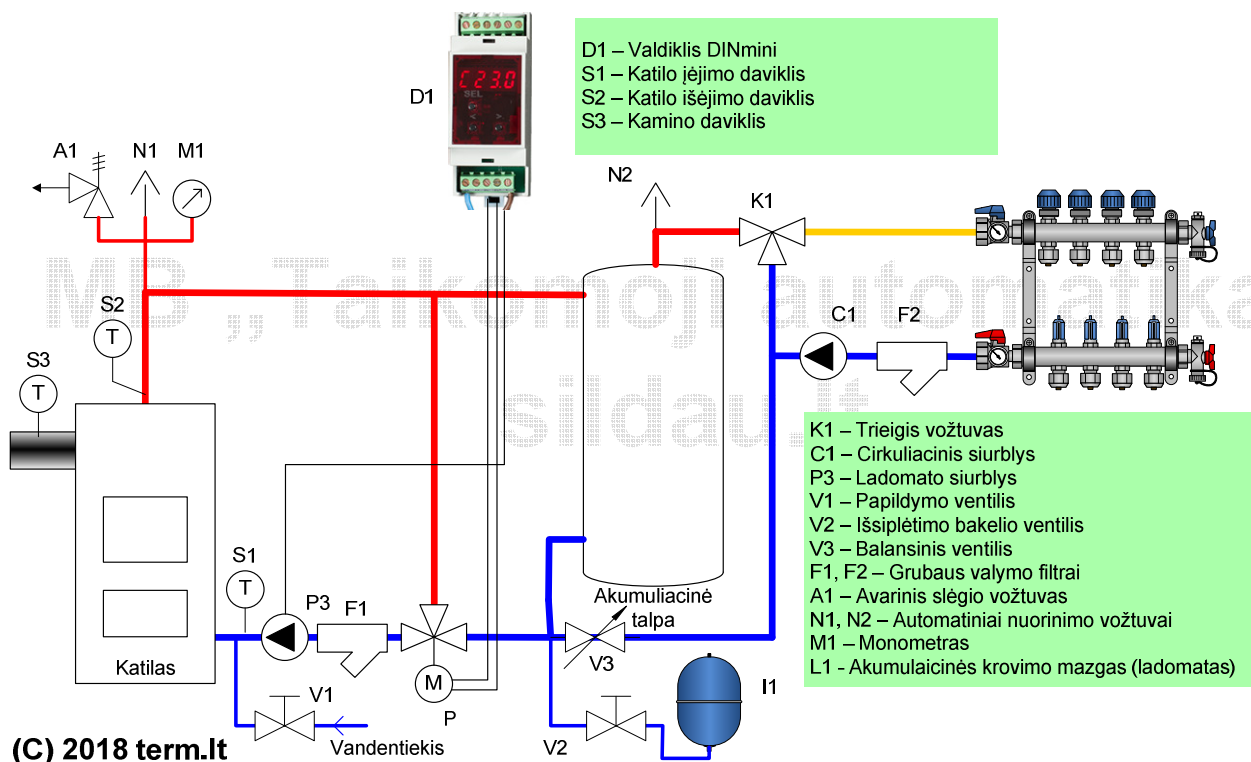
D1 – Valdiklis DINmini
S1 – Katilo įėjimo daviklis
S2 – Katilo išėjimo daviklis
S3 – Kamino daviklis

D1

C23.0

SEL

A1 N1 M1

N2

K1

S2

T

S3

T

C1 F2

K1 – Trieigis vožtuvas
C1 – Cirkuliacinis siurblys
P3 – Ladomato siurblys
V1 – Papildymo ventilis
V2 – Išsiplėtimo bakelio ventilis
V3 – Balansinis ventilis
F1, F2 – Grubaus valymo filtrai
A1 – Avarinis slėgio vožtuvas
N1, N2 – Automatiniai nuorinimo vožtuvai
M1 – Monometras
L1 - Akumulaicinės krovimo mazgas (ladomatas)

S1

T

P3 F1

Akumuliacinė talpa

V3

Katilas

M

P

I1

V1

Vandentiekis

V2

(C) 2018 term.lt